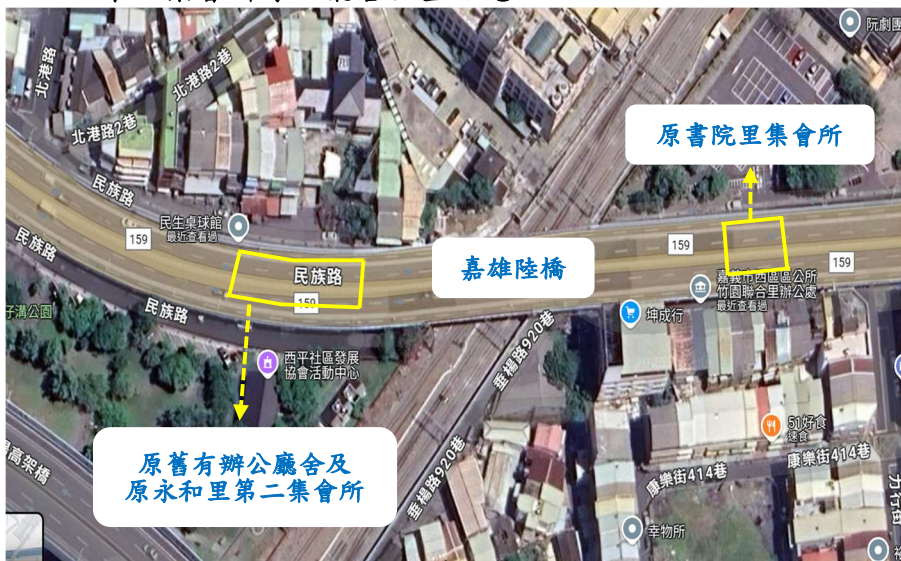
阮劇團

北港路

北港路2巷

北港路2巷

原書院里集會所

民族路

民生桌球館
最近查看過

159

民族路

民族路

嘉雄陸橋

159

159

嘉義市西區區公所
竹園聯合里辦公處
最近查看過

子清公園

民族路

159

坤成行

西平社區發展
協會活動中心

垂楊路920巷

原舊有辦公廳舍及
原永和里第二集會所

51好食
速食

康樂街414巷

康樂街414巷

垂楊路920巷

高架橋

幸物所

力行